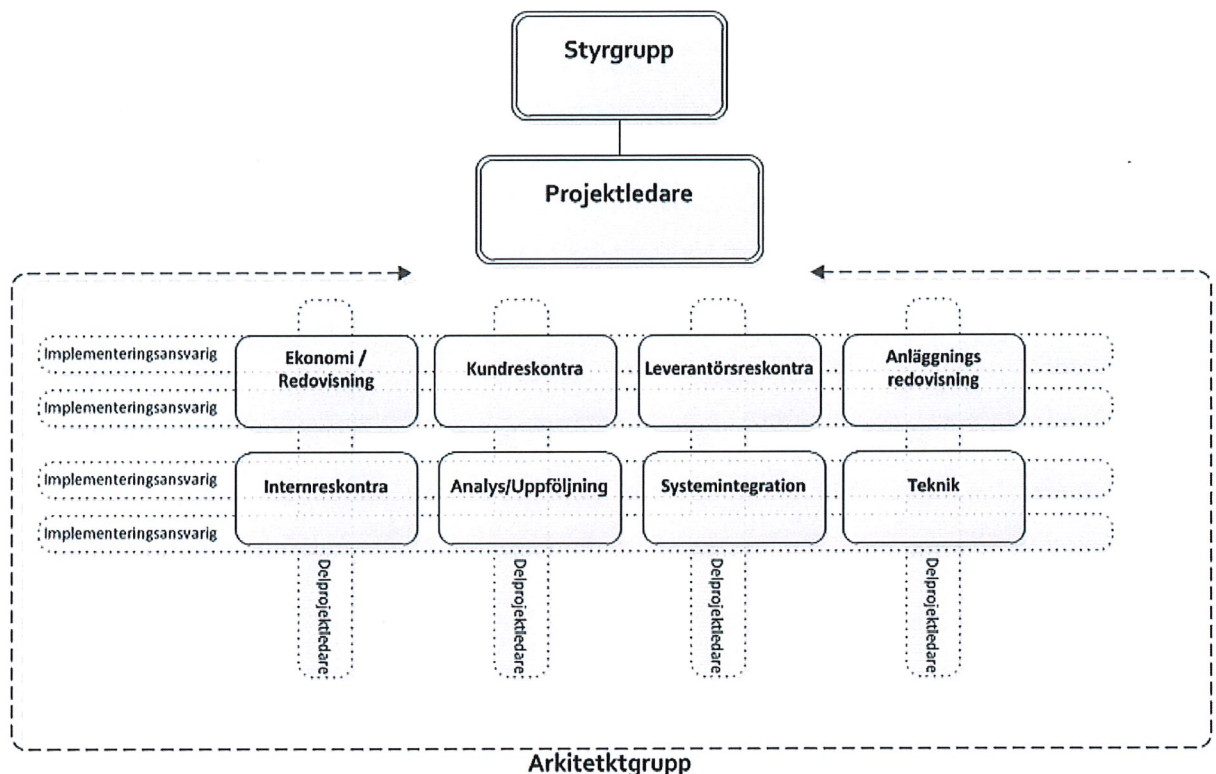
Styrgrupp

Projektledare

Implementeringsansvarig
Implementeringsansvarig
Implementeringsansvarig
Implementeringsansvarig

Ekonomi / Redovisning

Kundreskontra

Leverantörsreskontra

Anläggnings redovisning

Internreskontra

Analys/Uppföljning

Systemintegration

Teknik

Delprojektledare
Delprojektledare
Delprojektledare
Delprojektledare

Arkitetktgrupp